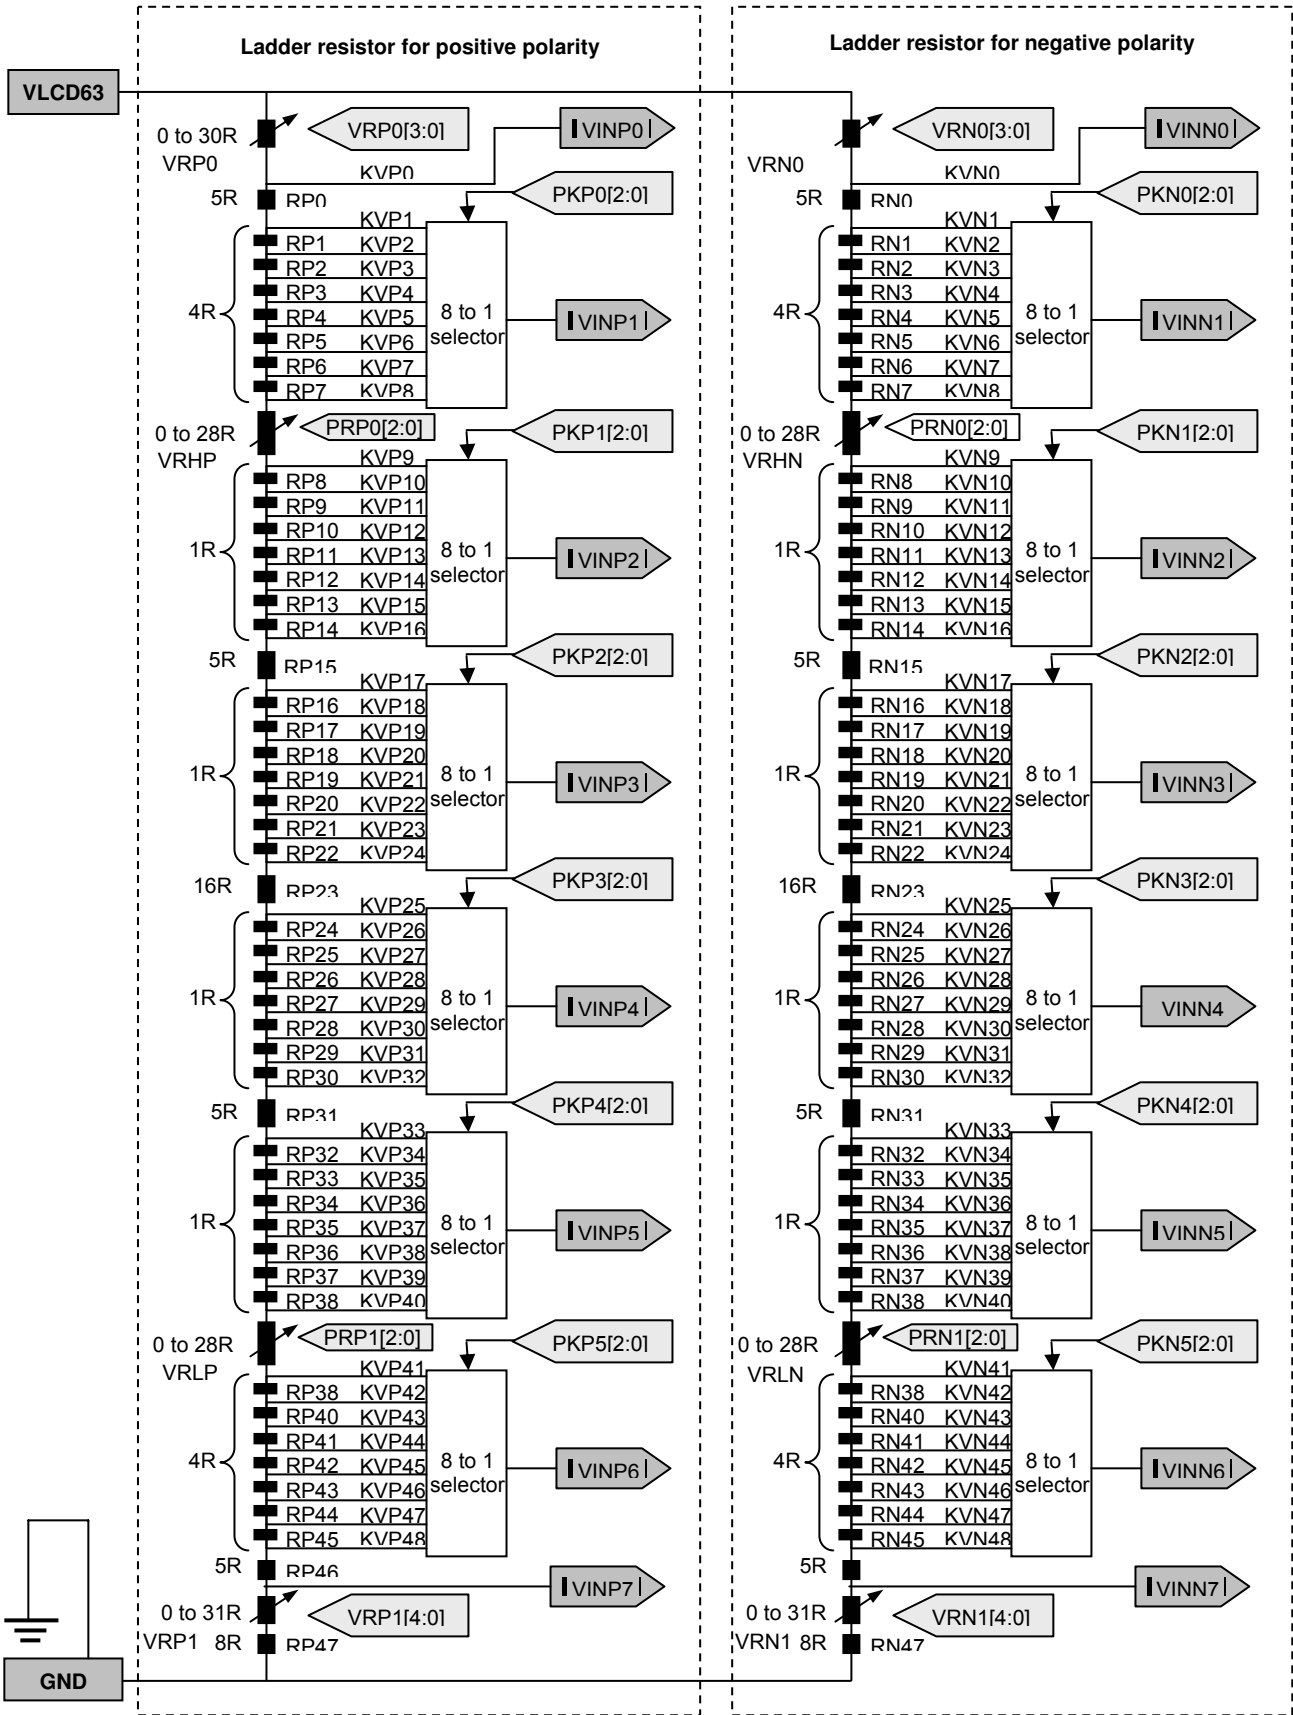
Ladder resistor for positive polarity

Ladder resistor for negative polarity

VLCD63

0 to 30R VRP0 VRP0[3:0] VINP0 KVP0

5R RP0 PKP0[2:0]

KVP1
RP1 KVP2
RP2 KVP3
RP3 KVP4
4R RP4 KVP5 8 to 1 selector VINP1
RP5 KVP6
RP6 KVP7
RP7 KVP8

0 to 28R VRHP PRP0[2:0] PKP1[2:0]

KVP9
RP8 KVP10
RP9 KVP11
RP10 KVP12
1R RP11 KVP13 8 to 1 selector VINP2
RP12 KVP14
RP13 KVP15
RP14 KVP16

5R RP15 PKP2[2:0]

KVP17
RP16 KVP18
RP17 KVP19
RP18 KVP20
1R RP19 KVP21 8 to 1 selector VINP3
RP20 KVP22
RP21 KVP23
RP22 KVP24

16R RP23 PKP3[2:0]

KVP25
RP24 KVP26
RP25 KVP27
RP26 KVP28
1R RP27 KVP29 8 to 1 selector VINP4
RP28 KVP30
RP29 KVP31
RP30 KVP32

5R RP31 PKP4[2:0]

KVP33
RP32 KVP34
RP33 KVP35
RP34 KVP36
1R RP35 KVP37 8 to 1 selector VINP5
RP36 KVP38
RP37 KVP39
RP38 KVP40

0 to 28R VRLP PRP1[2:0] PKP5[2:0]

KVP41
RP38 KVP42
RP40 KVP43
RP41 KVP44
4R RP42 KVP45 8 to 1 selector VINP6
RP43 KVP46
RP44 KVP47
RP45 KVP48

5R RP46 VINP7

0 to 31R VRP1 8R RP47 VRP1[4:0]

VRN0 VRN0[3:0] VINN0 KVN0

5R RN0 PKN0[2:0]

KVN1
RN1 KVN2
RN2 KVN3
RN3 KVN4
4R RN4 KVN5 8 to 1 selector VINN1
RN5 KVN6
RN6 KVN7
RN7 KVN8

0 to 28R VRHN PRN0[2:0] PKN1[2:0]

KVN9
RN8 KVN10
RN9 KVN11
RN10 KVN12
1R RN11 KVN13 8 to 1 selector VINN2
RN12 KVN14
RN13 KVN15
RN14 KVN16

5R RN15 PKN2[2:0]

KVN17
RN16 KVN18
RN17 KVN19
RN18 KVN20
1R RN19 KVN21 8 to 1 selector VINN3
RN20 KVN22
RN21 KVN23
RN22 KVN24

16R RN23 PKN3[2:0]

KVN25
RN24 KVN26
RN25 KVN27
RN26 KVN28
1R RN27 KVN29 8 to 1 selector VINN4
RN28 KVN30
RN29 KVN31
RN30 KVN32

5R RN31 PKN4[2:0]

KVN33
RN32 KVN34
RN33 KVN35
RN34 KVN36
1R RN35 KVN37 8 to 1 selector VINN5
RN36 KVN38
RN37 KVN39
RN38 KVN40

0 to 28R VRLN PRN1[2:0] PKN5[2:0]

KVN41
RN38 KVN42
RN40 KVN43
RN41 KVN44
4R RN42 KVN45 8 to 1 selector VINN6
RN43 KVN46
RN44 KVN47
RN45 KVN48

5R VINN7

0 to 31R VRN1 8R RN47 VRN1[4:0]

GND